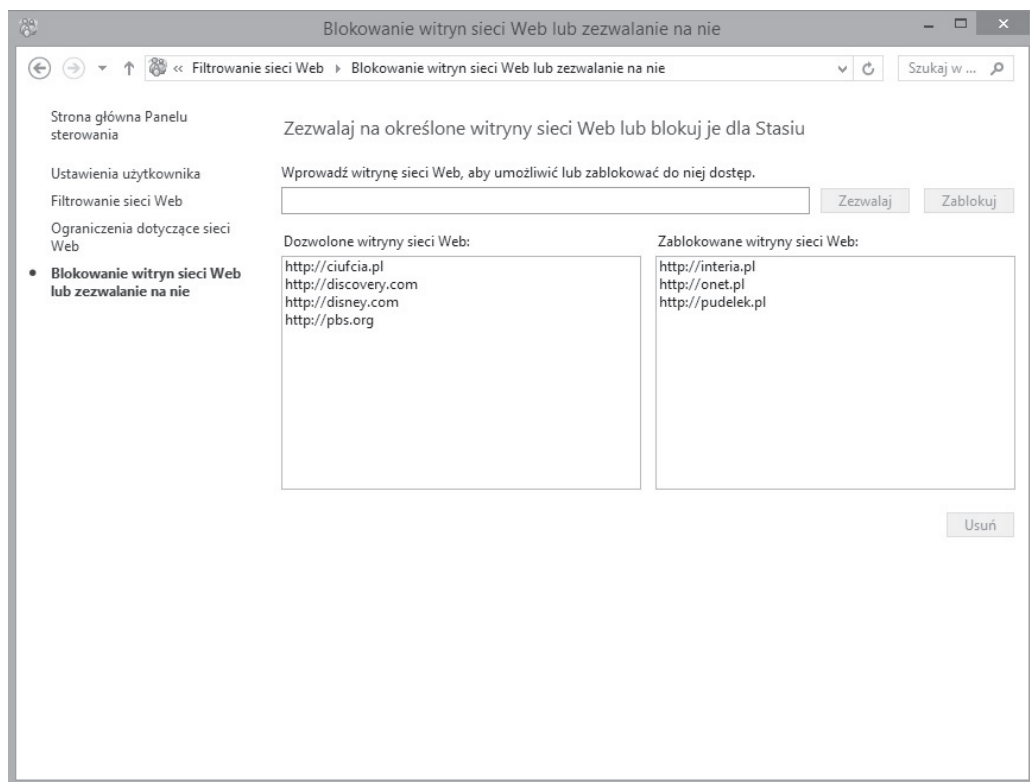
Blokowanie witryn sieci Web lub zezwalanie na nie

« Filtrowanie sieci Web ▸ Blokowanie witryn sieci Web lub zezwalanie na nie

Szukaj w ...

Strona główna Panelu sterowania

Ustawienia użytkownika

Filtrowanie sieci Web

Ograniczenia dotyczące sieci Web

• Blokowanie witryn sieci Web lub zezwalanie na nie

Zezwalaj na określone witryny sieci Web lub blokuj je dla Stasiu

Wprowadź witrynę sieci Web, aby umożliwić lub zablokować do niej dostęp.

Zezwalaj

Zablokuj

Dozwolone witryny sieci Web:

http://ciufcia.pl
http://discovery.com
http://disney.com
http://pbs.org

Zablokowane witryny sieci Web:

http://interia.pl
http://onet.pl
http://pudelek.pl

Usuń